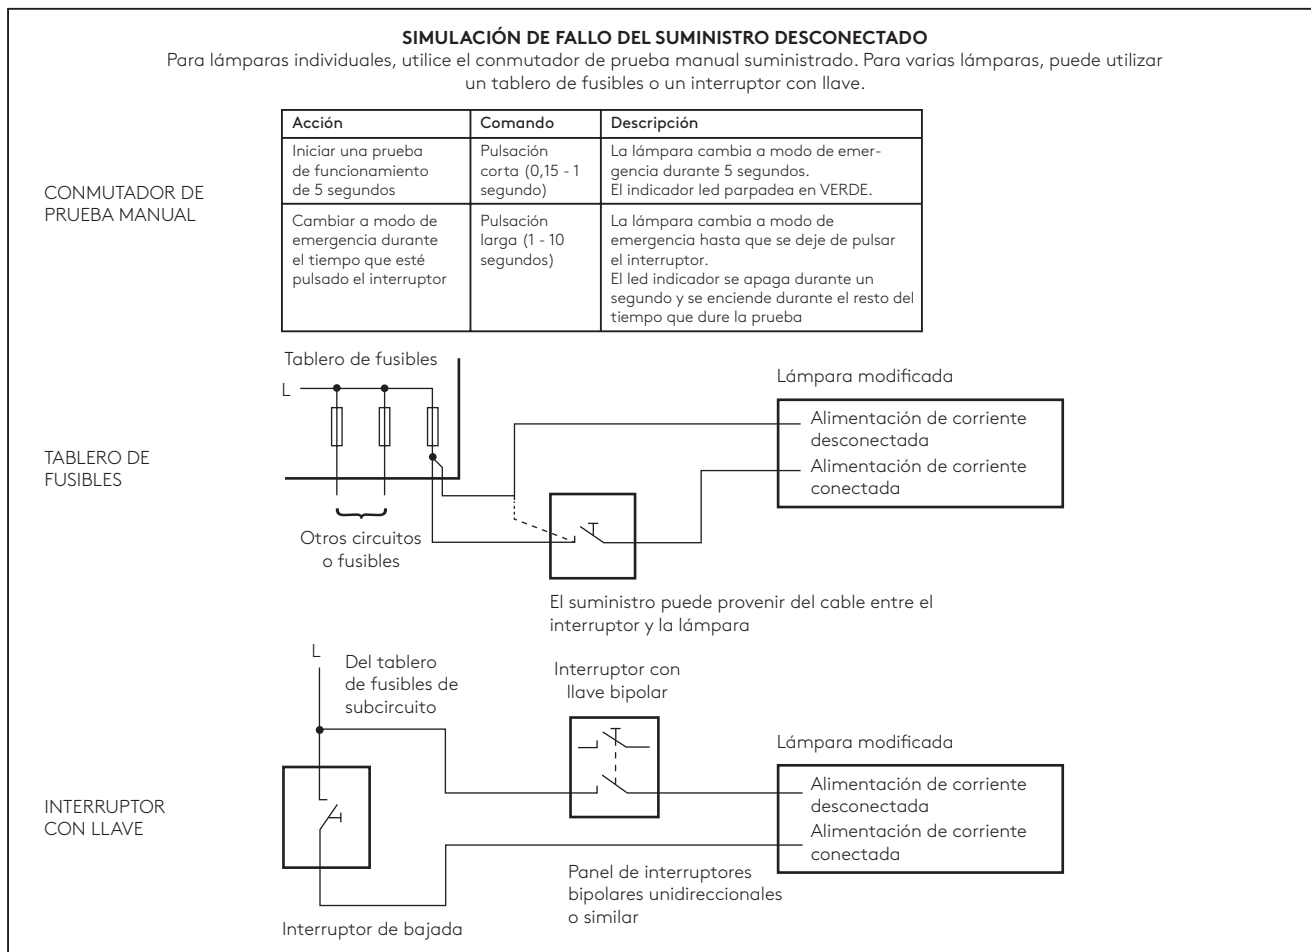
**SIMULACIÓN DE FALLO DEL SUMINISTRO DESCONECTADO**

Para lámparas individuales, utilice el conmutador de prueba manual suministrado. Para varias lámparas, puede utilizar un tablero de fusibles o un interruptor con llave.

CONMUTADOR DE PRUEBA MANUAL

| Acción | Comando | Descripción |
|---|---|---|
| Iniciar una prueba de funcionamiento de 5 segundos | Pulsación corta (0,15 - 1 segundo) | La lámpara cambia a modo de emergencia durante 5 segundos. El indicador led parpadea en VERDE. |
| Cambiar a modo de emergencia durante el tiempo que esté pulsado el interruptor | Pulsación larga (1 - 10 segundos) | La lámpara cambia a modo de emergencia hasta que se deje de pulsar el interruptor. El led indicador se apaga durante un segundo y se enciende durante el resto del tiempo que dure la prueba |

TABLERO DE FUSIBLES

Tablero de fusibles

L

Otros circuitos o fusibles

Lámpara modificada

Alimentación de corriente desconectada

Alimentación de corriente conectada

El suministro puede provenir del cable entre el interruptor y la lámpara

INTERRUPTOR CON LLAVE

L

Del tablero de fusibles de subcircuito

Interruptor con llave bipolar

Lámpara modificada

Alimentación de corriente desconectada

Alimentación de corriente conectada

Panel de interruptores bipolares unidireccionales o similar

Interruptor de bajada